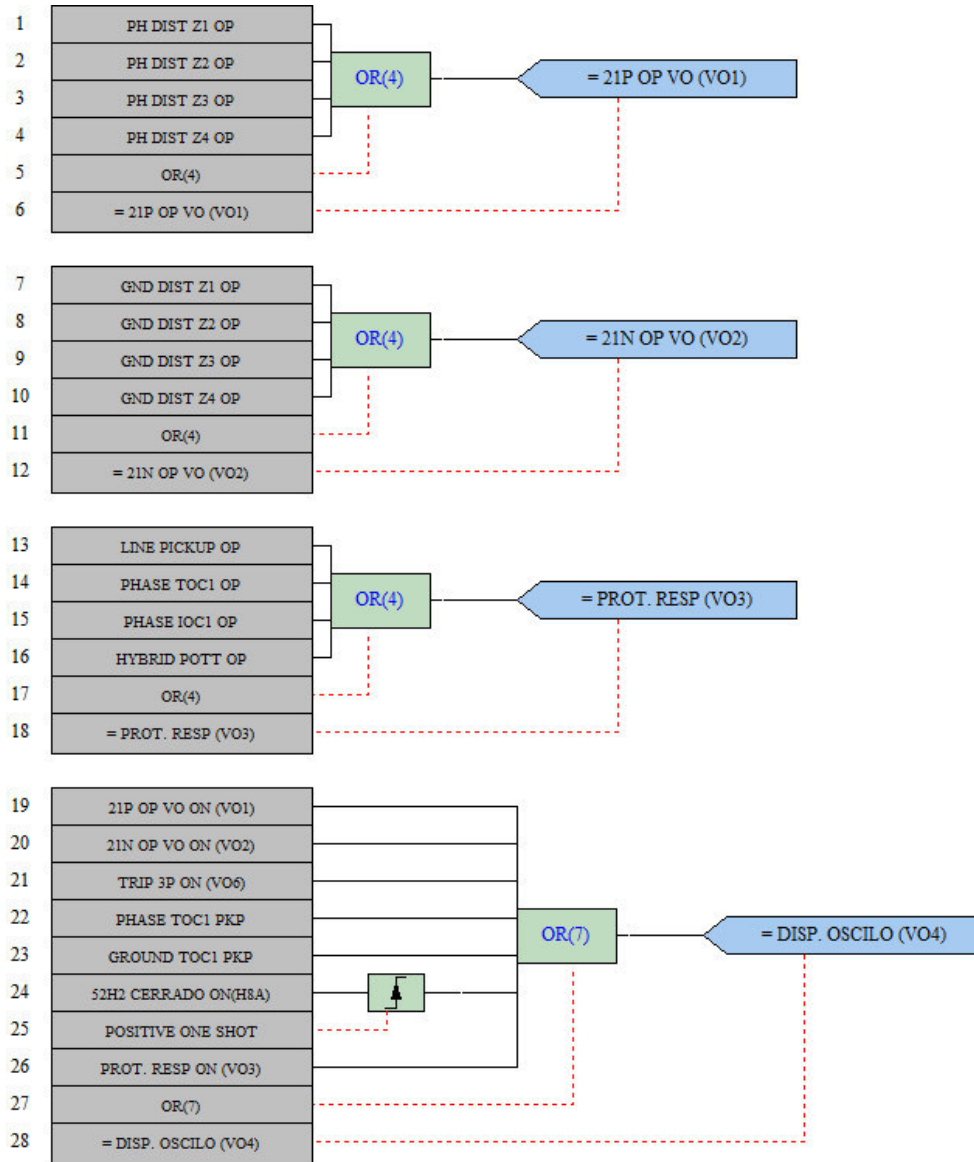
1 PH DIST Z1 OP
2 PH DIST Z2 OP
3 PH DIST Z3 OP
4 PH DIST Z4 OP
5 OR(4)
6 = 21P OP VO (VO1)

OR(4)

= 21P OP VO (VO1)

7 GND DIST Z1 OP
8 GND DIST Z2 OP
9 GND DIST Z3 OP
10 GND DIST Z4 OP
11 OR(4)
12 = 21N OP VO (VO2)

OR(4)

= 21N OP VO (VO2)

13 LINE PICKUP OP
14 PHASE TOC1 OP
15 PHASE IOC1 OP
16 HYBRID POTT OP
17 OR(4)
18 = PROT. RESP (VO3)

OR(4)

= PROT. RESP (VO3)

19 21P OP VO ON (VO1)
20 21N OP VO ON (VO2)
21 TRIP 3P ON (VO6)
22 PHASE TOC1 PKP
23 GROUND TOC1 PKP
24 52H2 CERRADO ON(H8A)
25 POSITIVE ONE SHOT
26 PROT. RESP ON (VO3)
27 OR(7)
28 = DISP. OSCILO (VO4)

OR(7)

= DISP. OSCILO (VO4)